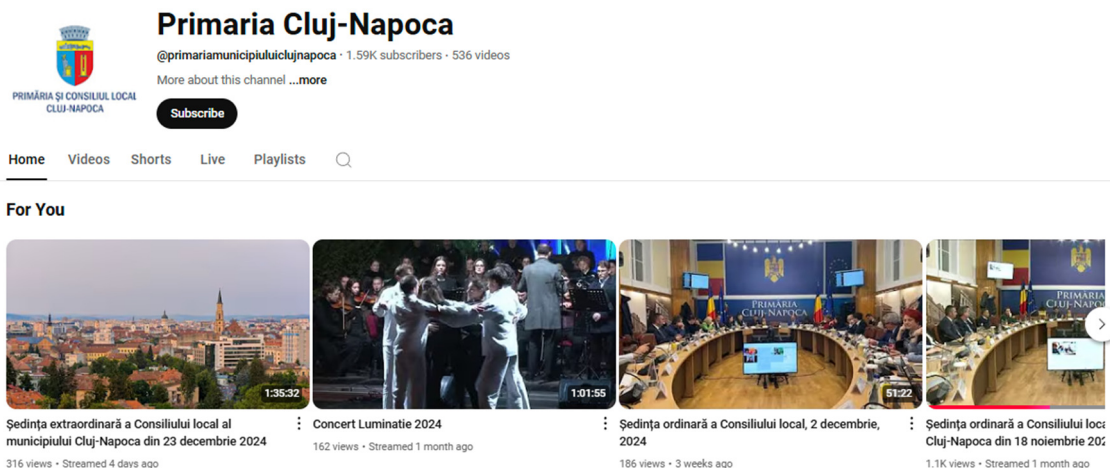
PRIMĂRIA ȘI CONSILIUL LOCAL CLUJ-NAPOCA

Primaria Cluj-Napoca

@primariamunicipiuluiclujnapoca · 1.59K subscribers · 536 videos

More about this channel ...more

Subscribe

Home Videos Shorts Live Playlists

For You

1:35:32

Ședința extraordinară a Consiliului local al municipiului Cluj-Napoca din 23 decembrie 2024

316 views · Streamed 4 days ago

1:01:55

Concert Luminatie 2024

162 views · Streamed 1 month ago

PRIMĂRIA CLUJ-NAPOCA

51:22

Ședința ordinară a Consiliului local, 2 decembrie, 2024

186 views · 3 weeks ago

PRIMĂRIA CLUJ-NAPOCA

Ședința ordinară a Consiliului loca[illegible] Cluj-Napoca din 18 noiembrie 202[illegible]

1.1K views · Streamed 1 month ago